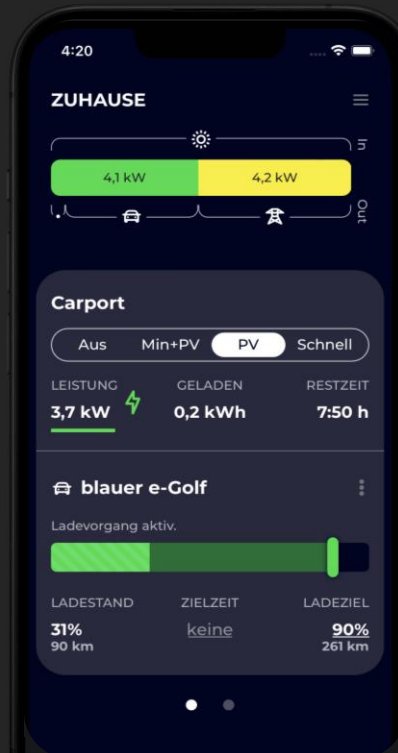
4:20

ZUHAUSE

In

4,1 kW

4,2 kW

Out

Carport

Aus

Min+PV

PV

Schnell

LEISTUNG
3,7 kW

GELADEN
0,2 kWh

RESTZEIT
7:50 h

blauer e-Golf

Ladevorgang aktiv.

LADESTAND
31%
90 km

ZIELZEIT
keine

LADEZIEL
90%
261 km